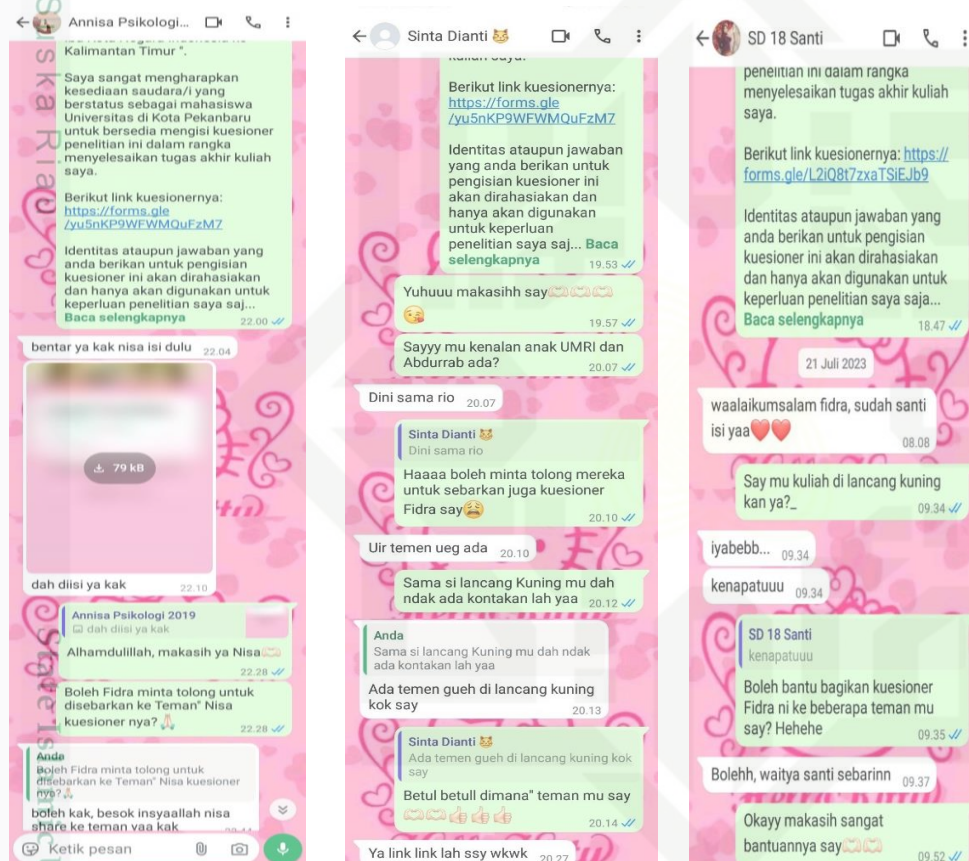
Annisa Psikologi...

Kalimantan Timur ".

Saya sangat mengharapkan kesediaan saudara/i yang berstatus sebagai mahasiswa Universitas di Kota Pekanbaru untuk bersedia mengisi kuesioner penelitian ini dalam rangka menyelesaikan tugas akhir kuliah saya.

Berikut link kuesionernya: https://forms.gle/yu5nKP9WFWMQuFzM7

Identitas ataupun jawaban yang anda berikan untuk pengisian kuesioner ini akan dirahasiakan dan hanya akan digunakan untuk keperluan penelitian saya saj... Baca selengkapnya 22.00

bentar ya kak nisa isi dulu 22.04

79 kB

dah diisi ya kak 22.10

Annisa Psikologi 2019
dah diisi ya kak
Alhamdulillah, makasih ya Nisa 22.28

Boleh Fidra minta tolong untuk disebarkan ke Teman" Nisa kuesioner nya? 22.28

Anda
Boleh Fidra minta tolong untuk disebarkan ke Teman" Nisa kuesioner nya?
boleh kak, besok insyaallah nisa share ke teman yaa kak

Ketik pesan

Sinta Dianti

Berikut link kuesionernya: https://forms.gle/yu5nKP9WFWMQuFzM7

Identitas ataupun jawaban yang anda berikan untuk pengisian kuesioner ini akan dirahasiakan dan hanya akan digunakan untuk keperluan penelitian saya saj... Baca selengkapnya 19.53

Yuhuuu makasihh say 19.57

Sayyy mu kenalan anak UMRI dan Abdurrab ada? 20.07

Dini sama rio 20.07

Sinta Dianti
Dini sama rio
Haaaa boleh minta tolong mereka untuk sebarkan juga kuesioner Fidra say 20.10

Uir temen ueg ada 20.10

Sama si lancang Kuning mu dah ndak ada kontakan lah yaa 20.12

Anda
Sama si lancang Kuning mu dah ndak ada kontakan lah yaa
Ada temen gueh di lancang kuning kok say 20.13

Sinta Dianti
Ada temen gueh di lancang kuning kok say
Betul betull dimana" teman mu say 20.14

Ya link link lah ssy wkwk 20.27

SD 18 Santi

penelitian ini dalam rangka menyelesaikan tugas akhir kuliah saya.

Berikut link kuesionernya: https://forms.gle/L2iQ8t7zxaTSiEJb9

Identitas ataupun jawaban yang anda berikan untuk pengisian kuesioner ini akan dirahasiakan dan hanya akan digunakan untuk keperluan penelitian saya saja... Baca selengkapnya 18.47

21 Juli 2023

waalaikumsalam fidra, sudah santi isi yaa 08.08

Say mu kuliah di lancang kuning kan ya?_ 09.34

iyabebb... 09.34

kenapatuuu 09.34

SD 18 Santi
kenapatuuu
Boleh bantu bagikan kuesioner Fidra ni ke beberapa teman mu say? Hehehe 09.35

Bolehh, waitya santi sebarinn 09.37

Okayy makasih sangat bantuannya say 09.52